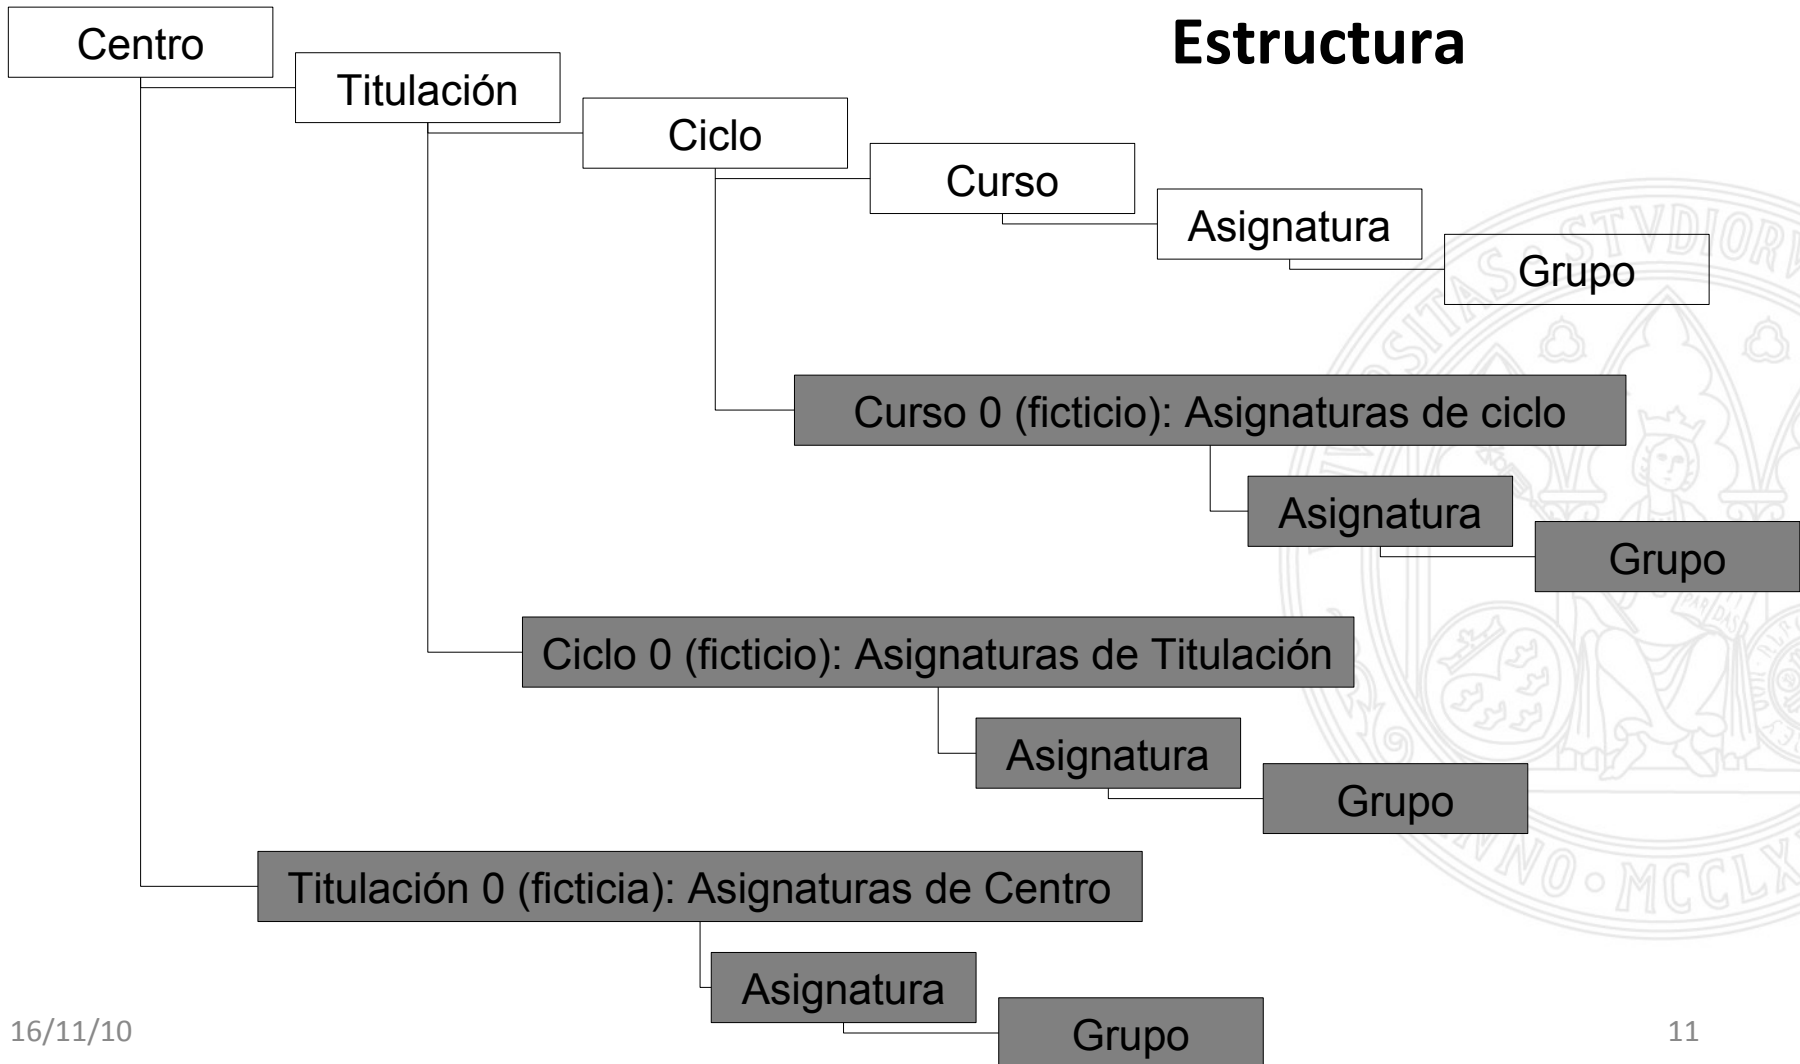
Estructura

Centro

Titulación

Ciclo

Curso

Asignatura

Grupo

Curso 0 (ficticio): Asignaturas de ciclo

Asignatura

Grupo

Ciclo 0 (ficticio): Asignaturas de Titulación

Asignatura

Grupo

Titulación 0 (ficticia): Asignaturas de Centro

Asignatura

Grupo

STVDIORV

NNO · MCCLX

16/11/10

11